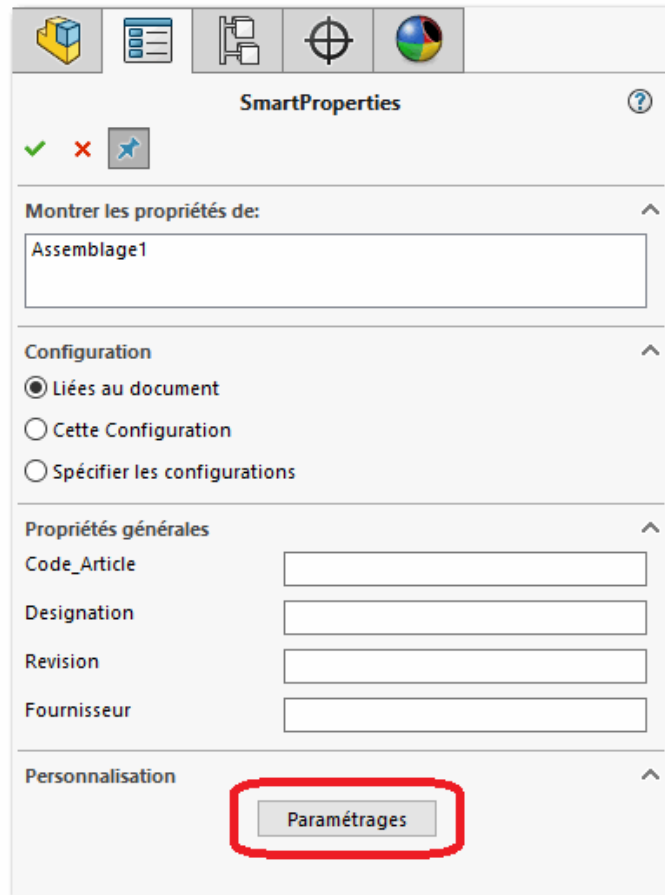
SmartProperties

?

Montrer les propriétés de:

Assemblage1

Configuration

Liées au document

Cette Configuration

Spécifier les configurations

Propriétés générales

Code_Article

Designation

Revision

Fournisseur

Personnalisation

Paramétrages